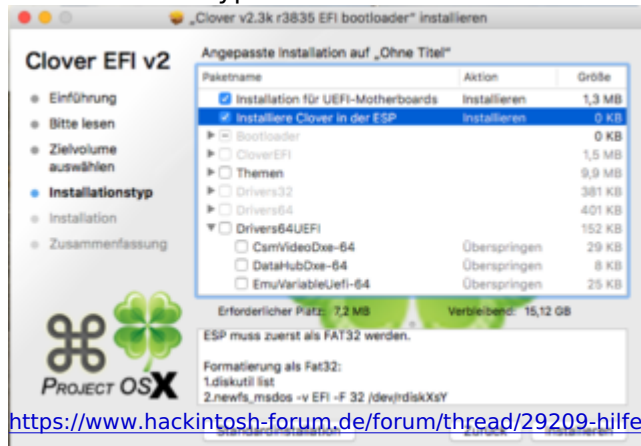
„Clover v2.3k r3835 EFI bootloader" installieren

Clover EFI v2

Einführung
Bitte lesen
Zielvolume auswählen
Installationstyp
Installation
Zusammenfassung

Angepasste Installation auf „Ohne Titel"

| Paketname | Aktion | Größe |
|---|---|---|
| Installation für UEFI-Motherboards | Installieren | 1,3 MB |
| Installiere Clover in der ESP | Installieren | 0 KB |
| Bootloader | | 0 KB |
| CloverEFI | | 1,5 MB |
| Themen | | 9,9 MB |
| Drivers32 | | 381 KB |
| Drivers64 | | 401 KB |
| Drivers64UEFI | | 152 KB |
| CsmVideoDxe-64 | Überspringen | 29 KB |
| DataHubDxe-64 | Überspringen | 8 KB |
| EmuVariableUefi-64 | Überspringen | 25 KB |

Erforderlicher Platz: 7,2 MB Verbleibend: 15,12 GB

ESP muss zuerst als FAT32 werden.

Formatierung als Fat32:
1.diskutil list
2.newfs_msdos -v EFI -F 32 /dev/rdiskXsY

PROJECT OSX

https://www.hackintosh-forum.de/forum/thread/29209-hilfe

Standardinstallation Zurück Installieren